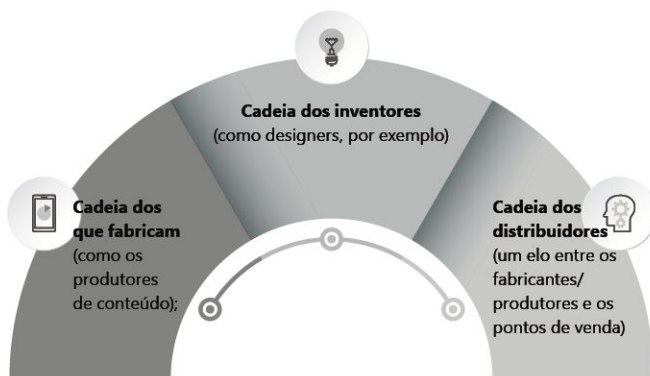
Cadeia dos inventores
(como designers, por exemplo)

Cadeia dos que fabricam
(como os produtores de conteúdo);

Cadeia dos distribuidores
(um elo entre os fabricantes/ produtores e os pontos de venda)